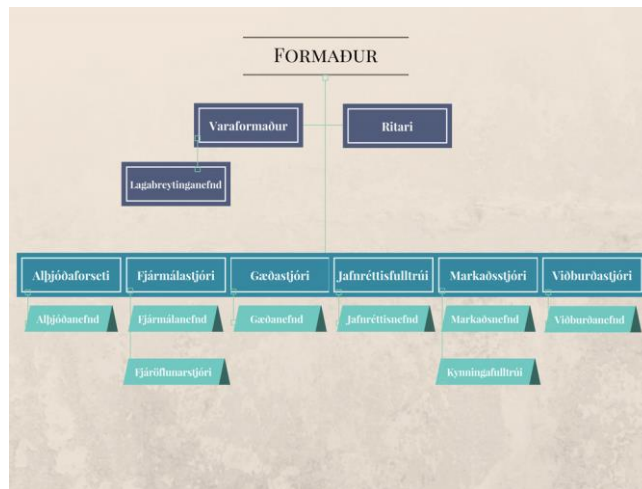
FORMAÐUR

Varaformaður

Ritari

Lagabreytinganefnd

Alþjóðaforseti

Fjármálastjóri

Gæðastjóri

Jafnréttisfulltrúi

Markaðsstjóri

Viðburðastjóri

Alþjóðanefnd

Fjármálanefnd

Gæðanefnd

Jafnréttisnefnd

Markaðsnefnd

Viðburðanefnd

Fjáröflunarstjóri

Kynningafulltrúi